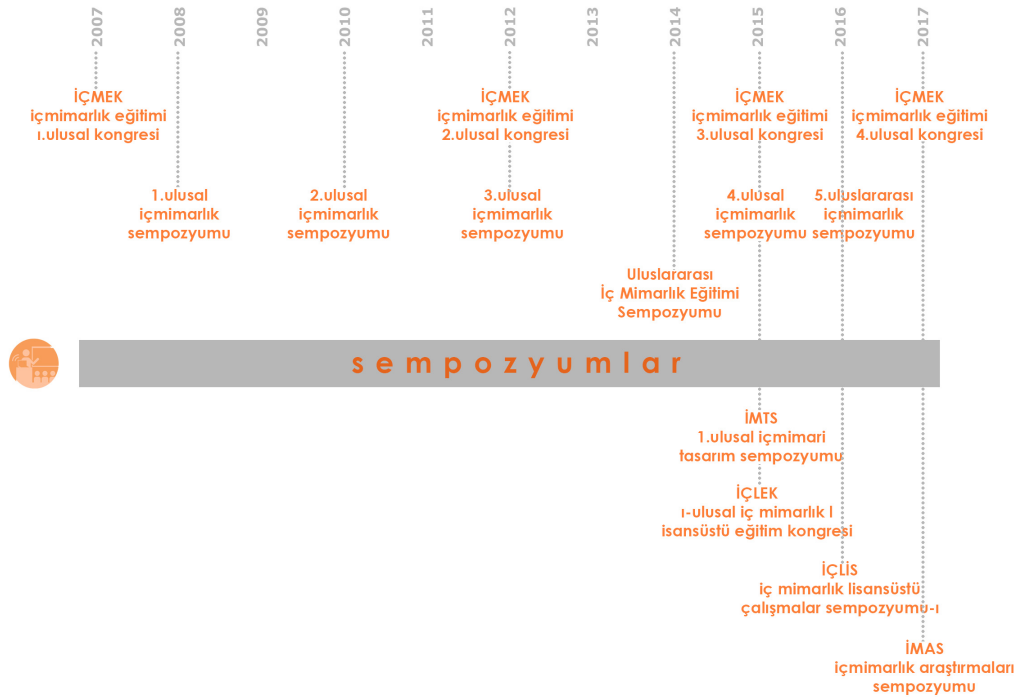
2007
2008
2009
2010
2011
2012
2013
2014
2015
2016
2017

İÇMEK
içmimarlık eğitimi
ı.ulusal kongresi

İÇMEK
içmimarlık eğitimi
2.ulusal kongresi

İÇMEK
içmimarlık eğitimi
3.ulusal kongresi

İÇMEK
içmimarlık eğitimi
4.ulusal kongresi

1.ulusal
içmimarlık
sempozyumu

2.ulusal
içmimarlık
sempozyumu

3.ulusal
içmimarlık
sempozyumu

4.ulusal
içmimarlık
sempozyumu

5.uluslararası
içmimarlık
sempozyumu

Uluslararası
İç Mimarlık Eğitimi
Sempozyumu

s e m p o z y u m l a r

İMTS
1.ulusal içmimari
tasarım sempozyumu

İÇLEK
ı-ulusal iç mimarlık l
isansüstü eğitim kongresi

İÇLİS
iç mimarlık lisansüstü
çalışmalar sempozyumu-ı

İMAS
içmimarlık araştırmaları
sempozyumu